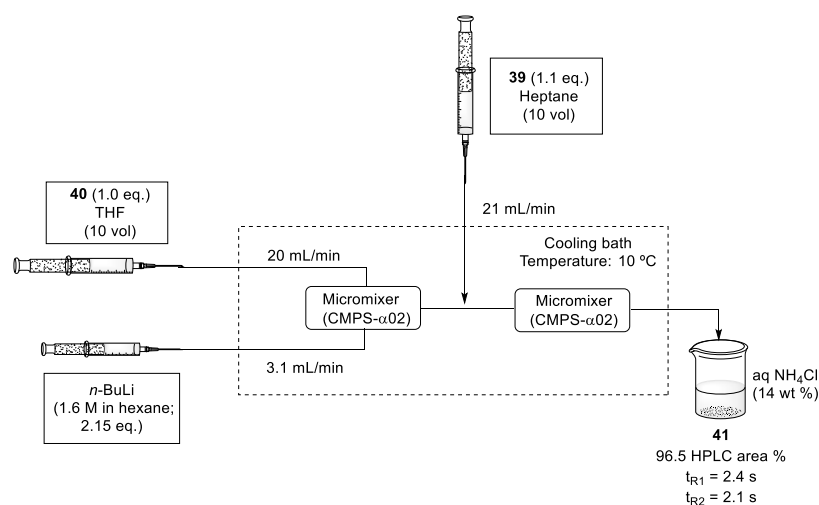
**39** (1.1 eq.)
Heptane
(10 vol)

21 mL/min

**40** (1.0 eq.)
THF
(10 vol)

20 mL/min

Cooling bath
Temperature: 10 ºC

Micromixer
(CMPS-$\alpha$02)

Micromixer
(CMPS-$\alpha$02)

3.1 mL/min

*n*-BuLi
(1.6 M in hexane;
2.15 eq.)

aq $NH_4Cl$
(14 wt %)

**41**
96.5 HPLC area %
$t_{R1}$ = 2.4 s
$t_{R2}$ = 2.1 s